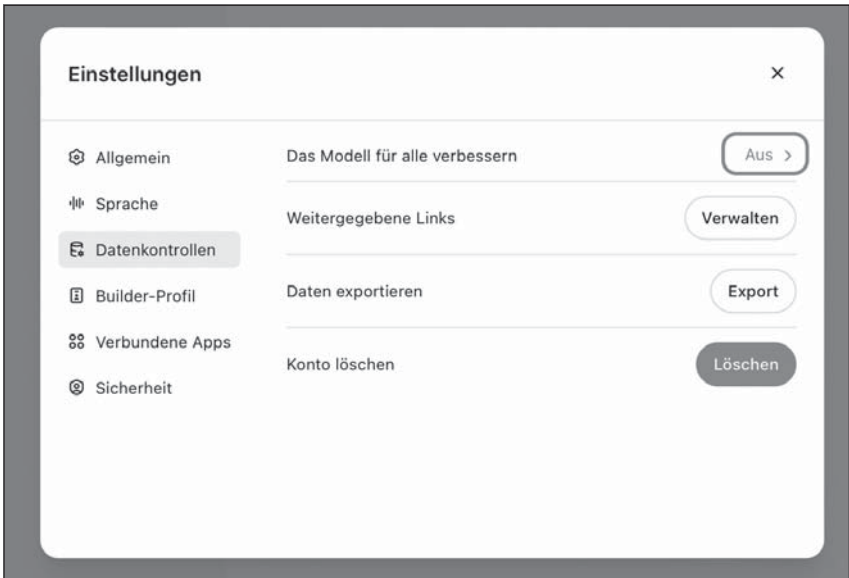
Einstellungen

×

Allgemein

Sprache

Datenkontrollen

Builder-Profil

Verbundene Apps

Sicherheit

Das Modell für alle verbessern

Aus >

Weitergegebene Links

Verwalten

Daten exportieren

Export

Konto löschen

Löschen